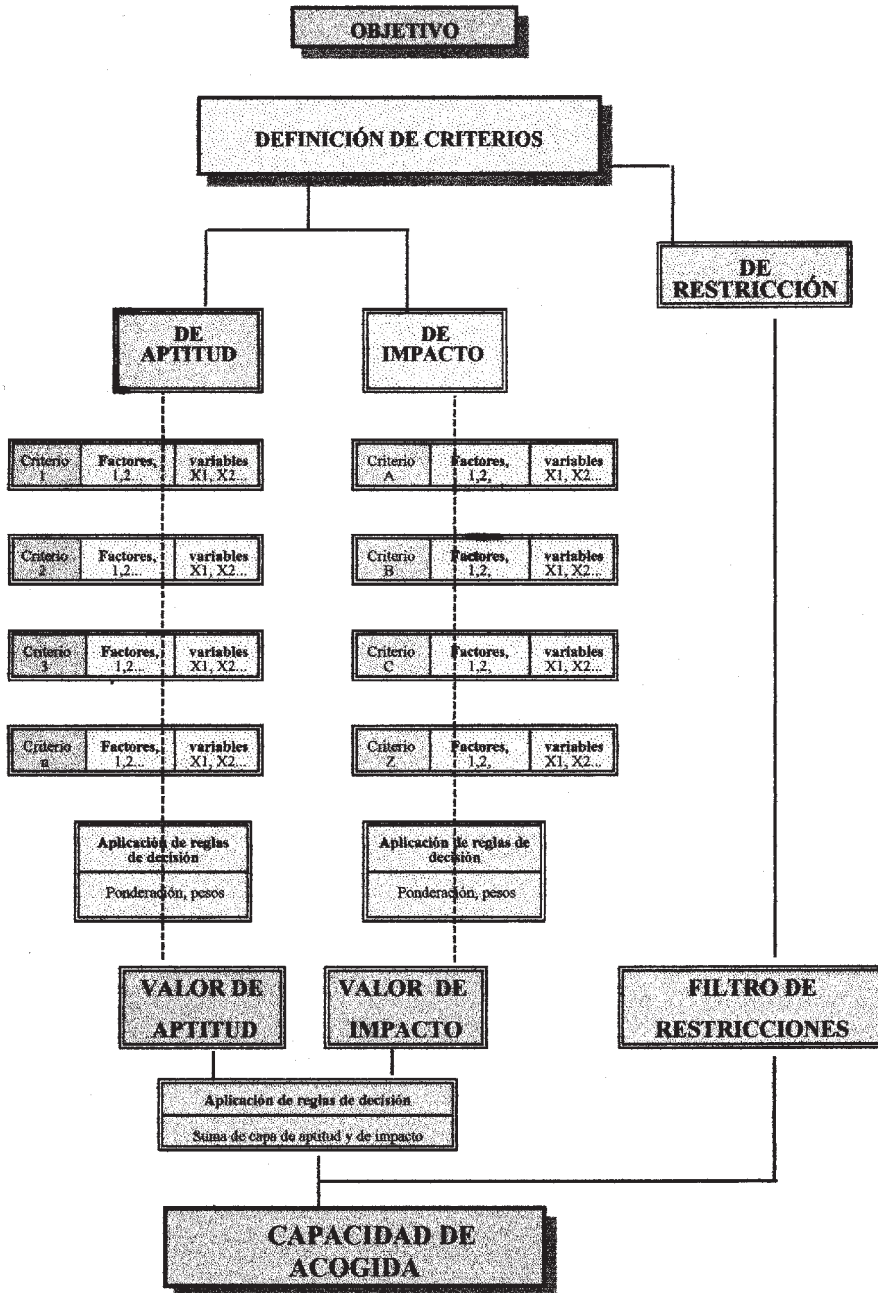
OBJETIVO

DEFINICIÓN DE CRITERIOS

DE APTITUD

DE IMPACTO

DE RESTRICCIÓN

| Criterio 1 | Factores, 1,2... | variables X1, X2... |
|---|---|---|
| Criterio 2 | Factores, 1,2... | variables X1, X2... |
| Criterio 3 | Factores, 1,2... | variables X1, X2... |
| Criterio n | Factores, 1,2... | variables X1, X2... |

| Criterio A | Factores, 1,2, | variables X1, X2... |
|---|---|---|
| Criterio B | Factores, 1,2, | variables X1, X2... |
| Criterio C | Factores, 1,2, | variables X1, X2... |
| Criterio Z | Factores, 1,2, | variables X1, X2... |

Aplicación de reglas de decisión

Ponderación, pesos

Aplicación de reglas de decisión

Ponderación, pesos

VALOR DE APTITUD

VALOR DE IMPACTO

FILTRO DE RESTRICCIONES

Aplicación de reglas de decisión

Suma de capa de aptitud y de impacto

CAPACIDAD DE ACOGIDA